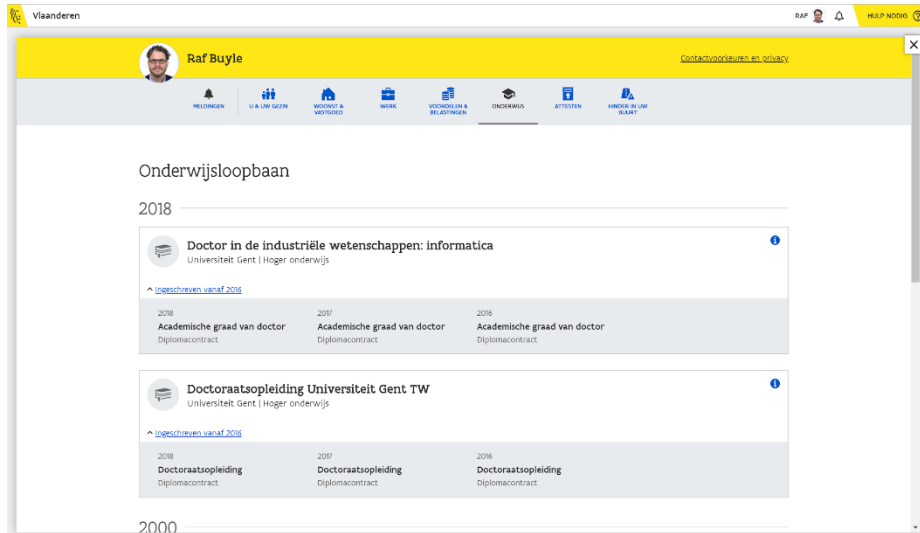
Vlaanderen

RAF

HULP NODIG

Raf Buyle

Contactvoorkeuren en privacy

MELDINGEN
U & UW GEZIN
WOONST & VASTGOED
WERK
VOORDELEN & BELASTINGEN
ONDERWIJS
ATTESTEN
HINDER IN UW BUURT

Onderwijsloopbaan

2018

Doctor in de industriële wetenschappen: informatica
Universiteit Gent | Hoger onderwijs

Ingeschreven vanaf 2016

| 2018 | 2017 | 2016 |
|---|---|---|
| Academische graad van doctor | Academische graad van doctor | Academische graad van doctor |
| Diplomacontract | Diplomacontract | Diplomacontract |

Doctoraatsopleiding Universiteit Gent TW
Universiteit Gent | Hoger onderwijs

Ingeschreven vanaf 2016

| 2018 | 2017 | 2016 |
|---|---|---|
| Doctoraatsopleiding | Doctoraatsopleiding | Doctoraatsopleiding |
| Diplomacontract | Diplomacontract | Diplomacontract |

2000